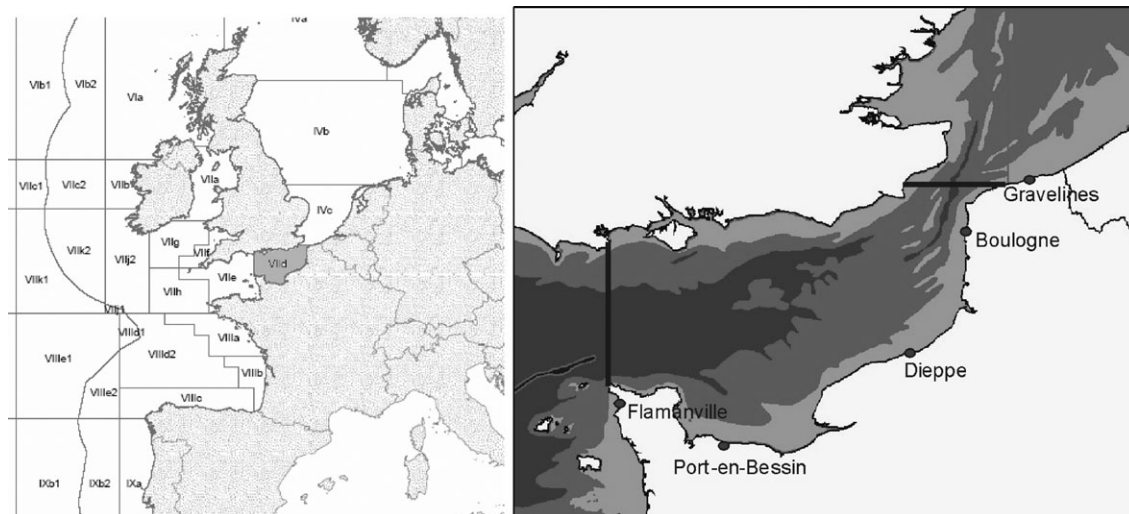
IVa
VIb1
VIb2
VIa
IVb
VIIc1
VIIc2
VIIb
VIIa
IVc
VIIk2
VIIj2
VIIg
VIIf
VIId
VIIk1
VIIe
VIIh
VIIj1
VIIId1
VIIIe1
VIIId2
VIIIa
VIIIb
VIIIe2
VIIIc
IXb1
IXb2
IXa

Gravelines
Boulogne
Dieppe
Flamanville
Port-en-Bessin